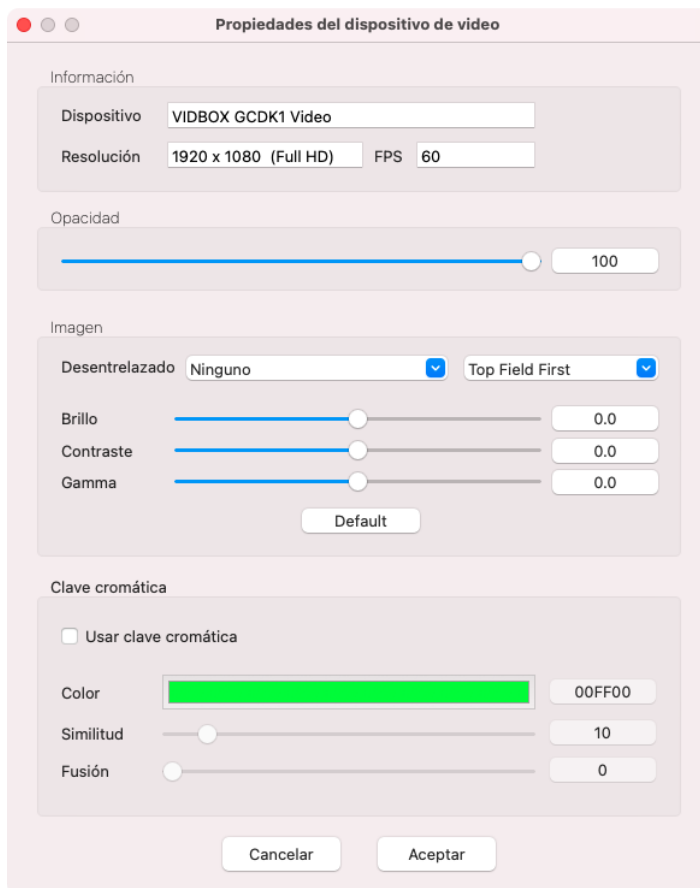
Propiedades del dispositivo de video

Información

Dispositivo VIDBOX GCDK1 Video

Resolución 1920 x 1080 (Full HD) FPS 60

Opacidad

100

Imagen

Desentrelazado Ninguno Top Field First

Brillo 0.0

Contraste 0.0

Gamma 0.0

Default

Clave cromática

Usar clave cromática

Color 00FF00

Similitud 10

Fusión 0

Cancelar Aceptar